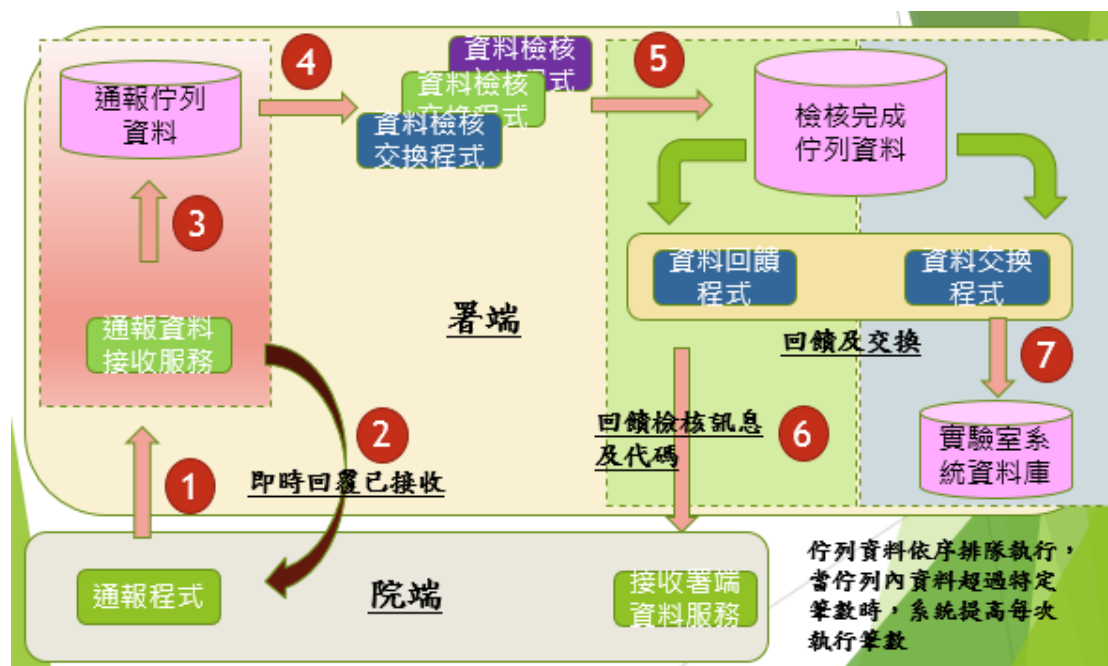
4

資料檢核程式

資料檢核交換程式

資料檢核交換程式

5

通報佇列資料

3

通報資料接收服務

署端

檢核完成佇列資料

資料回饋程式

資料交換程式

回饋及交換

7

回饋檢核訊息及代碼

6

實驗室系統資料庫

2

1

即時回覆已接收

通報程式

院端

接收署端資料服務

佇列資料依序排隊執行，當佇列內資料超過特定筆數時，系統提高每次執行筆數